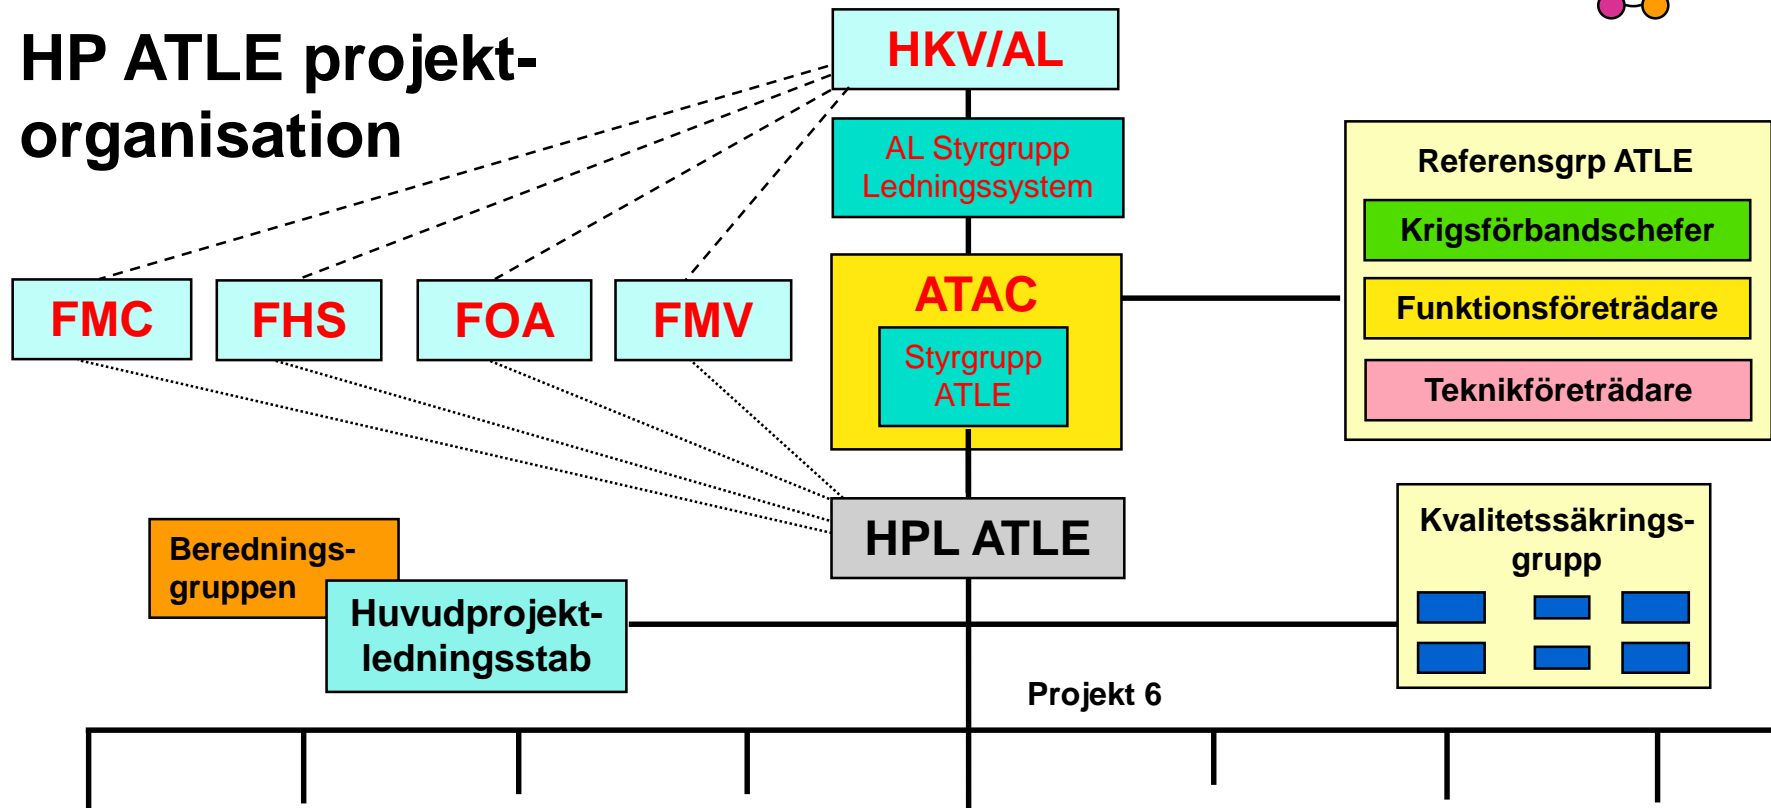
HP ATLE projektorganisation

HKV/AL

AL Styrgrupp Ledningssystem

ATAC

Styrgrupp ATLE

Referensgrp ATLE

Krigsförbandschefer

Funktionsföreträdare

Teknikföreträdare

FMC

FHS

FOA

FMV

HPL ATLE

Berednings-gruppen

Huvudprojekt-ledningsstab

Kvalitetssäkrings-grupp

Projekt 6